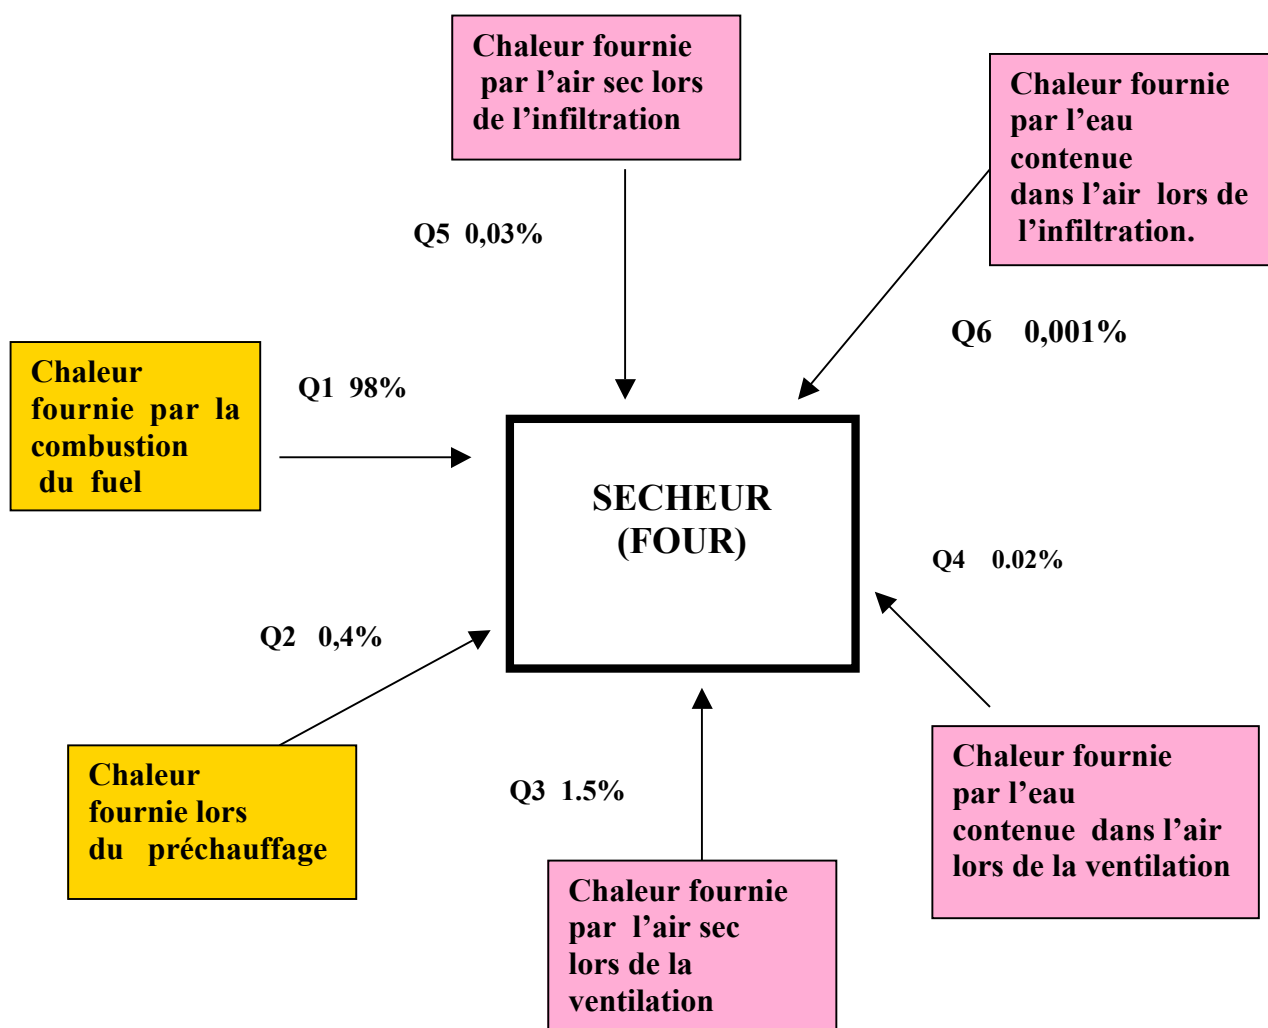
Chaleur fournie par l'air sec lors de l'infiltration

Chaleur fournie par l'eau contenue dans l'air lors de l'infiltration.

Q5 0,03%

Q6 0,001%

Chaleur fournie par la combustion du fuel

Q1 98%

SECHEUR (FOUR)

Q4 0.02%

Q2 0,4%

Chaleur fournie lors du préchauffage

Q3 1.5%

Chaleur fournie par l'eau contenue dans l'air lors de la ventilation

Chaleur fournie par l'air sec lors de la ventilation